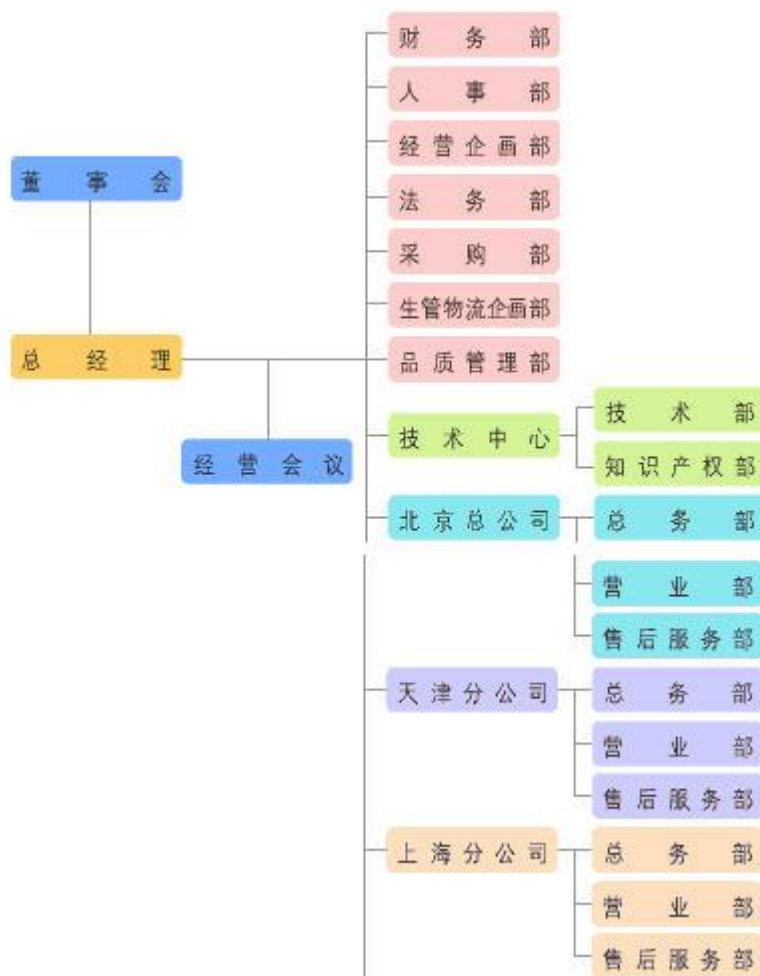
董事会
总经理
经营会议
财务部
人事部
经营企画部
法务部
采购部
生管物流企画部
品质管理部
技术中心
技术部
知识产权部
北京总公司
总务部
营业部
售后服务部
天津分公司
总务部
营业部
售后服务部
上海分公司
总务部
营业部
售后服务部